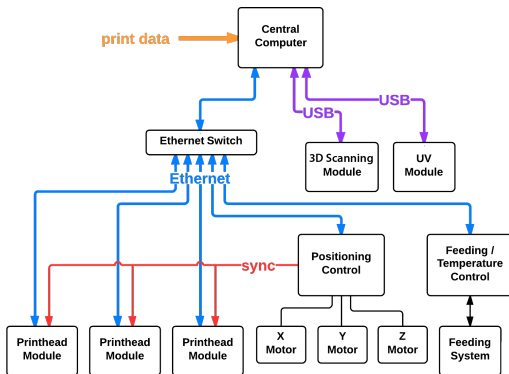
print data

Central Computer

USB

USB

Ethernet Switch

3D Scanning Module

UV Module

Ethernet

Positioning Control

Feeding / Temperature Control

sync

Printhead Module

Printhead Module

Printhead Module

X Motor

Y Motor

Z Motor

Feeding System